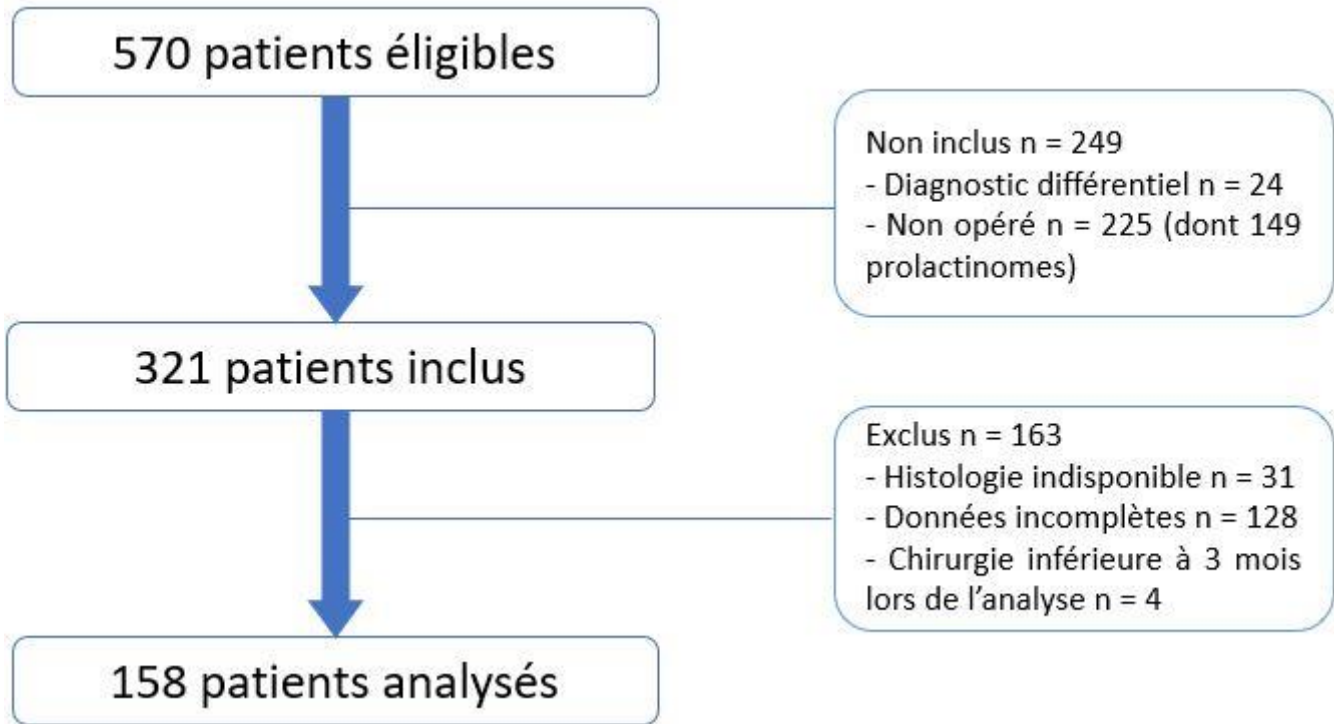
570 patients éligibles

Non inclus n = 249
- Diagnostic différentiel n = 24
- Non opéré n = 225 (dont 149 prolactinomes)

321 patients inclus

Exclus n = 163
- Histologie indisponible n = 31
- Données incomplètes n = 128
- Chirurgie inférieure à 3 mois lors de l'analyse n = 4

158 patients analysés